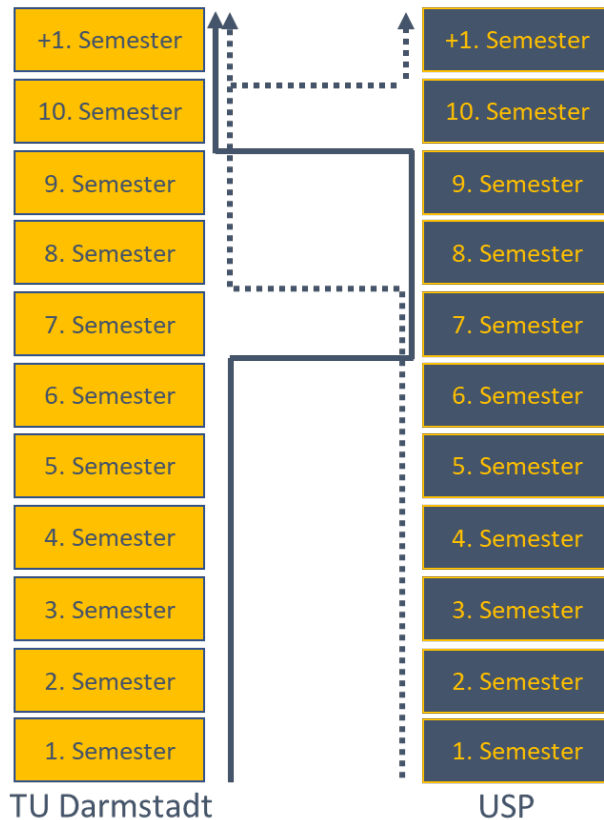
+1. Semester
10. Semester
9. Semester
8. Semester
7. Semester
6. Semester
5. Semester
4. Semester
3. Semester
2. Semester
1. Semester
TU Darmstadt

+1. Semester
10. Semester
9. Semester
8. Semester
7. Semester
6. Semester
5. Semester
4. Semester
3. Semester
2. Semester
1. Semester
USP